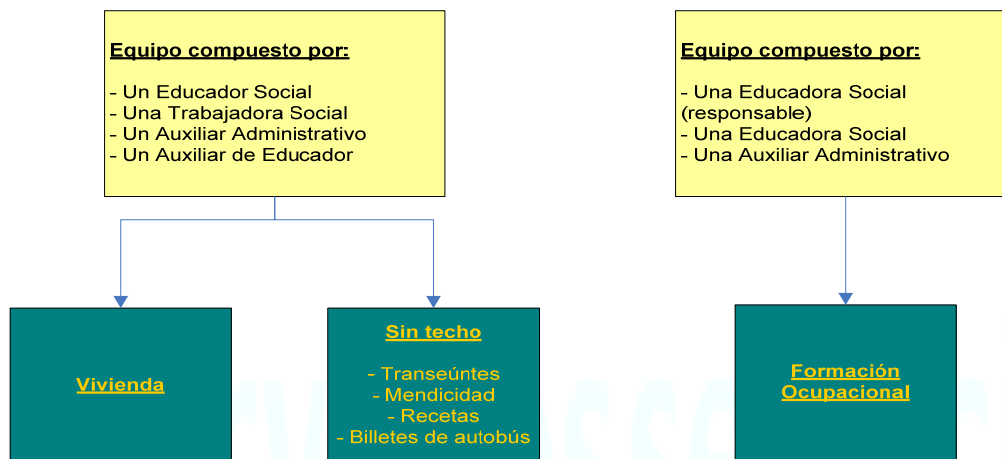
Equipo compuesto por:

- Un Educador Social
- Una Trabajadora Social
- Un Auxiliar Administrativo
- Un Auxiliar de Educador

Equipo compuesto por:

- Una Educadora Social (responsable)
- Una Educadora Social
- Una Auxiliar Administrativo

Vivienda

Sin techo

- Transeúntes
- Mendicidad
- Recetas
- Billetes de autobús

Formación Ocupacional